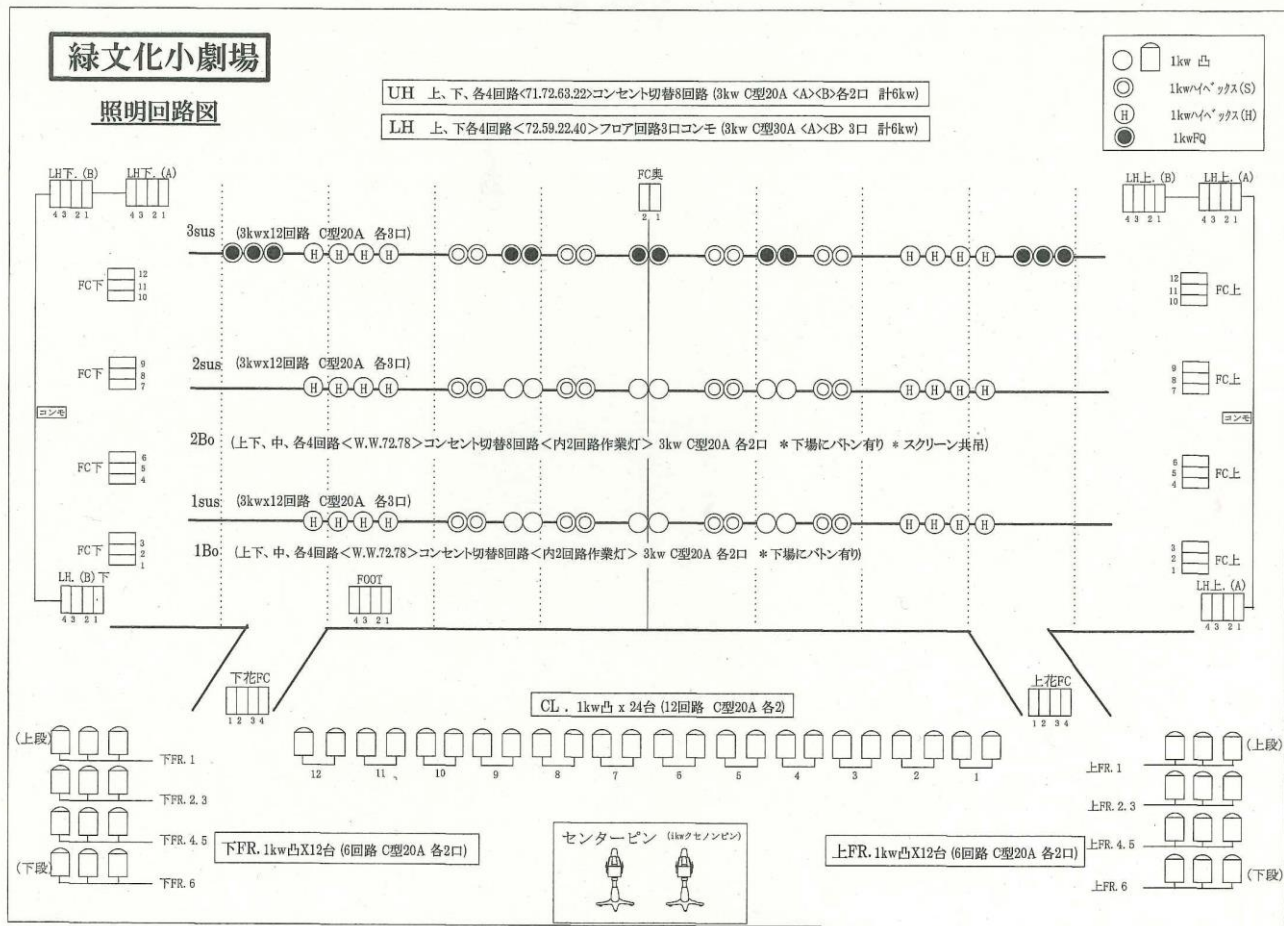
緑文化小劇場

照明回路図

UH 上、下、各4回路<71.72.63.22>コンセント切替8回路 (3kw C型20A <A><B>各2口 計6kw)

LH 上、下各4回路<72.59.22.40>フロア回路3口コンモ (3kw C型30A <A><B> 3口 計6kw)

1kw 凸
1kwハイベックス(S)
1kwハイベックス(H)
1kwFQ

LH下.(B) 4 3 2 1
LH下.(A) 4 3 2 1
FC奥 2 1
LH上.(B) 4 3 2 1
LH上.(A) 4 3 2 1

3sus (3kwx12回路 C型20A 各3口)

FC下 12 11 10
FC上 12 11 10

2sus (3kwx12回路 C型20A 各3口)

FC下 9 8 7
FC上 9 8 7

コンモ
コンモ

2Bo (上下、中、各4回路<W.W.72.78>コンセント切替8回路<内2回路作業灯> 3kw C型20A 各2口 *下場にバトン有り *スクリーン共吊)

FC下 6 5 4
FC上 6 5 4

1sus (3kwx12回路 C型20A 各3口)

FC下 3 2 1
FC上 3 2 1

1Bo (上下、中、各4回路<W.W.72.78>コンセント切替8回路<内2回路作業灯> 3kw C型20A 各2口 *下場にバトン有り)

LH.(B)下 4 3 2 1
FOOT 4 3 2 1
LH上.(A) 4 3 2 1

下花FC 1 2 3 4
上花FC 1 2 3 4

CL. 1kw凸 x 24台 (12回路 C型20A 各2)

12 11 10 9 8 7 6 5 4 3 2 1

(上段)
下FR. 1
下FR. 2. 3
下FR. 4. 5
(下段)
下FR. 6

下FR. 1kw凸X12台 (6回路 C型20A 各2口)

センターピン (1kwクセノンピン)

上FR. 1kw凸X12台 (6回路 C型20A 各2口)

(上段)
上FR. 1
上FR. 2. 3
上FR. 4. 5
上FR. 6
(下段)